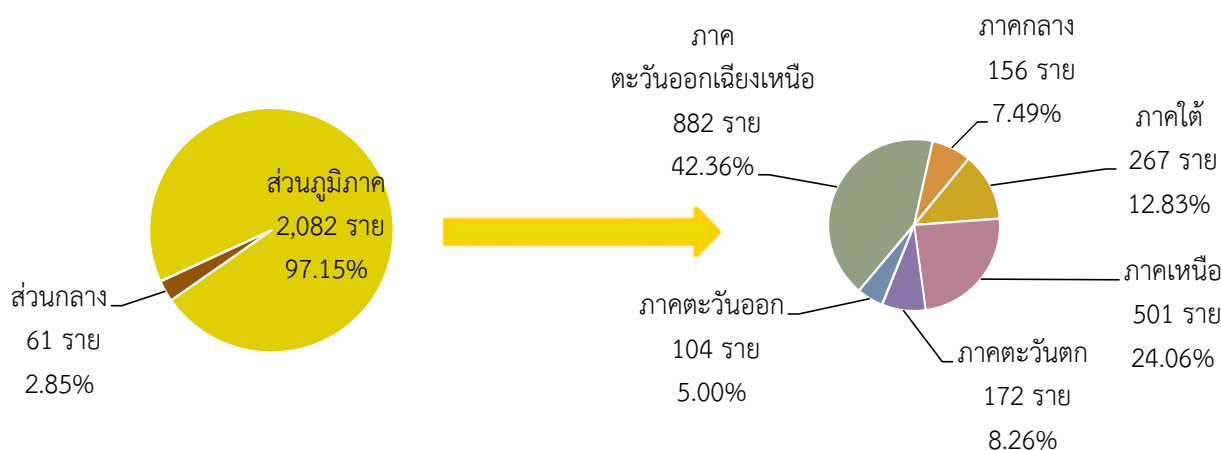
ส่วนภูมิภาค
2,082 ราย
97.15%

ส่วนกลาง
61 ราย
2.85%

ภาค
ตะวันออกเฉียงเหนือ
882 ราย
42.36%

ภาคกลาง
156 ราย
7.49%

ภาคใต้
267 ราย
12.83%

ภาคเหนือ
501 ราย
24.06%

ภาคตะวันตก
172 ราย
8.26%

ภาคตะวันออก
104 ราย
5.00%